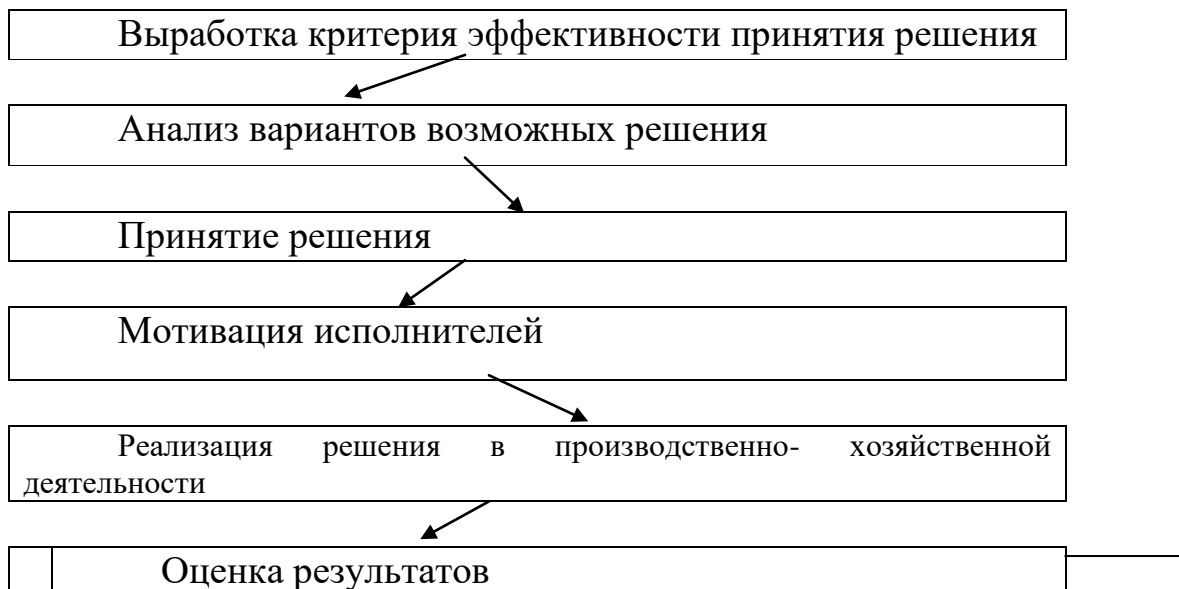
Выработка критерия эффективности принятия решения

Анализ вариантов возможных решения

Принятие решения

Мотивация исполнителей

Реализация решения в производственно- хозяйственной деятельности

Оценка результатов